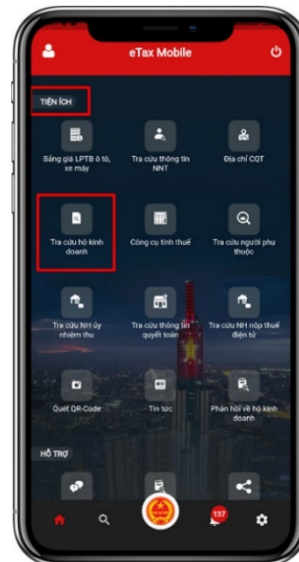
eTax Mobile

TIỆN ÍCH

Bảng giá LPTB ô tô, xe máy

Tra cứu thông tin NNT

Địa chỉ CQT

Tra cứu hộ kinh doanh

Công cụ tính thuế

Tra cứu người phụ thuộc

Tra cứu NH ủy nhiệm thu

Tra cứu thông tin quyết toán

Tra cứu NH nộp thuế điện tử

Quét QR-Code

Tin tức

Phản hồi về hộ kinh doanh

HỖ TRỢ

137